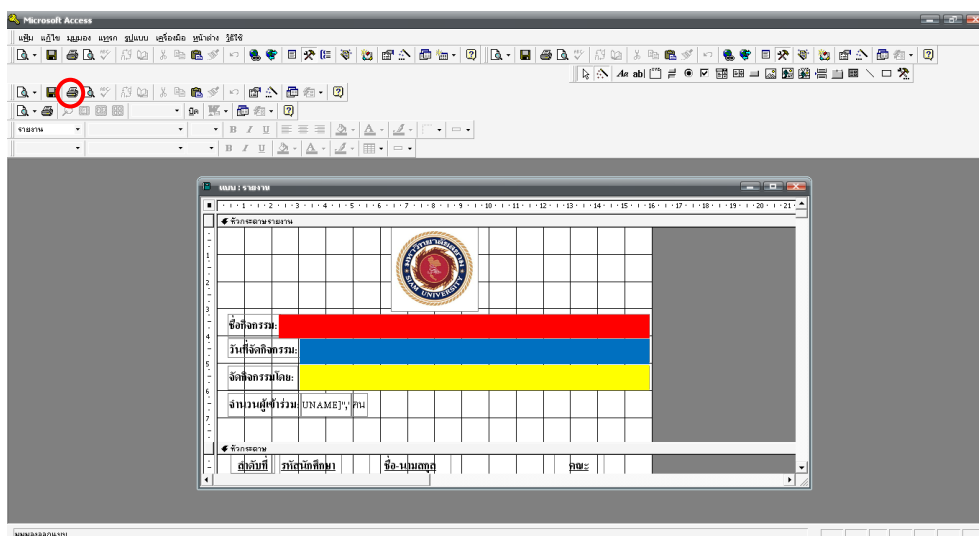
Microsoft Access

แฟ้ม แก้ไข มุมมอง แทรก รูปแบบ เครื่องมือ หน้าต่าง วิธีใช้

รายงาน

แบบ : รายงาน

หัวกระดาษรายงาน

SIAM UNIVERSITY

ชื่อกิจกรรม:

วันที่จัดกิจกรรม:

จัดกิจกรรมโดย:

จำนวนผู้เข้าร่วม: UNAME]"," คน

หัวกระดาษ

ลำดับที่ รหัสนักศึกษา ชื่อ-นามสกุล คณะ

มุมมองออกแบบ